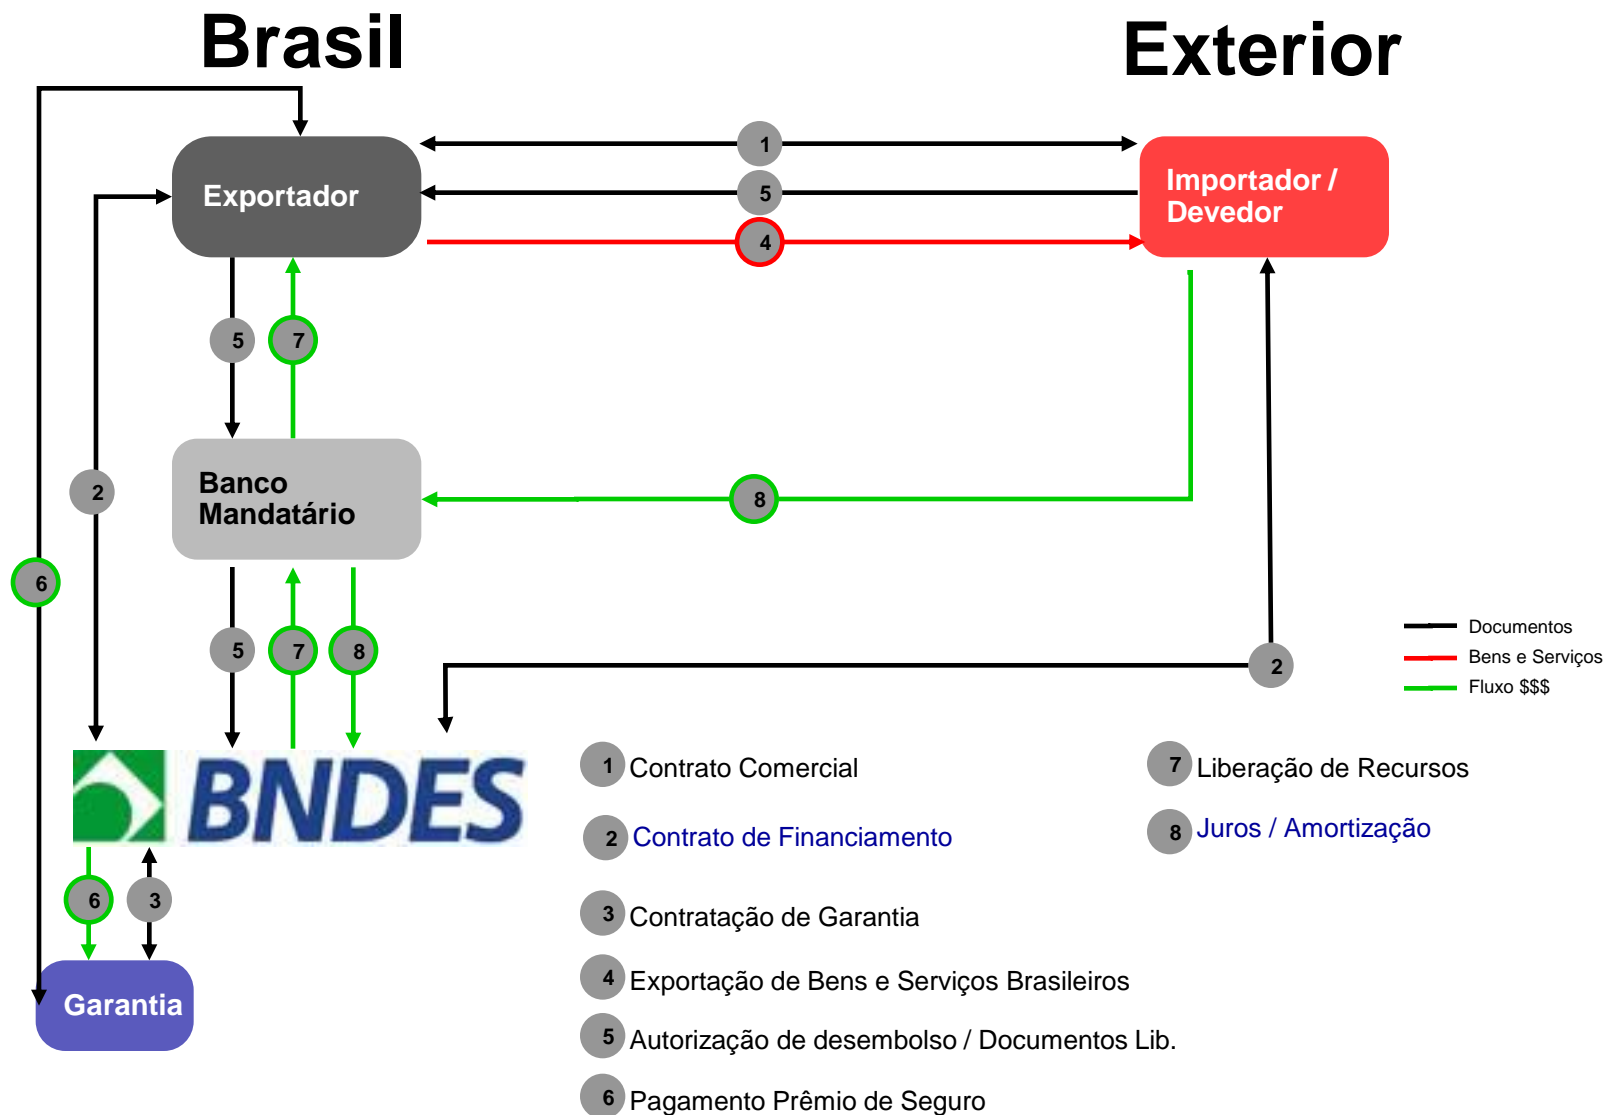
Brasil

Exterior

Exportador

1

5

4

Importador / Devedor

5

7

2

Banco Mandatário

8

6

5

7

8

2

Documentos

Bens e Serviços

Fluxo $$$

BNDES

6

3

Garantia

1 Contrato Comercial

2 Contrato de Financiamento

3 Contratação de Garantia

4 Exportação de Bens e Serviços Brasileiros

5 Autorização de desembolso / Documentos Lib.

6 Pagamento Prêmio de Seguro

7 Liberação de Recursos

8 Juros / Amortização